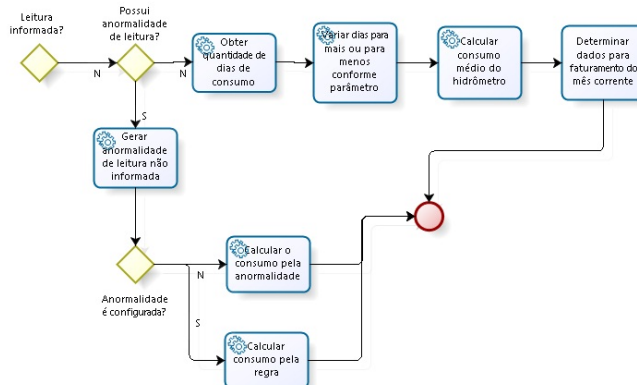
Leitura informada?

N

Possui anormalidade de leitura?

N

Obter quantidade de dias de consumo

Variar dias para mais ou para menos conforme parâmetro

Calcular consumo médio do hidrômetro

Determinar dados para faturamento do mês corrente

S

Gerar anormalidade de leitura não informada

N

Calcular o consumo pela anormalidade

Anormalidade é configurada?

S

Calcular consumo pela regra